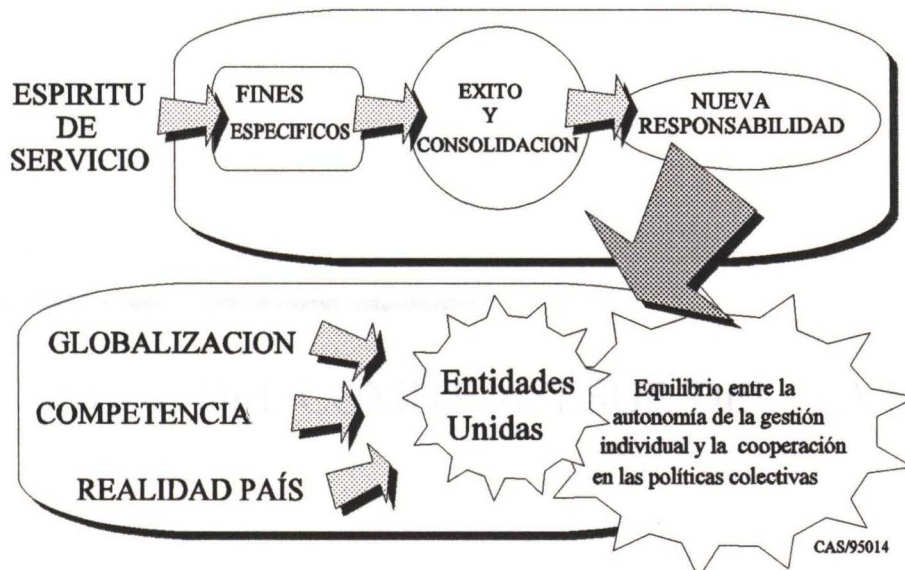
ESPIRITU DE SERVICIO

FINES ESPECIFICOS

EXITO Y CONSOLIDACION

NUEVA RESPONSABILIDAD

GLOBALIZACION

COMPETENCIA

REALIDAD PAÍS

Entidades Unidas

Equilibrio entre la autonomía de la gestión individual y la cooperación en las políticas colectivas

CAS/95014